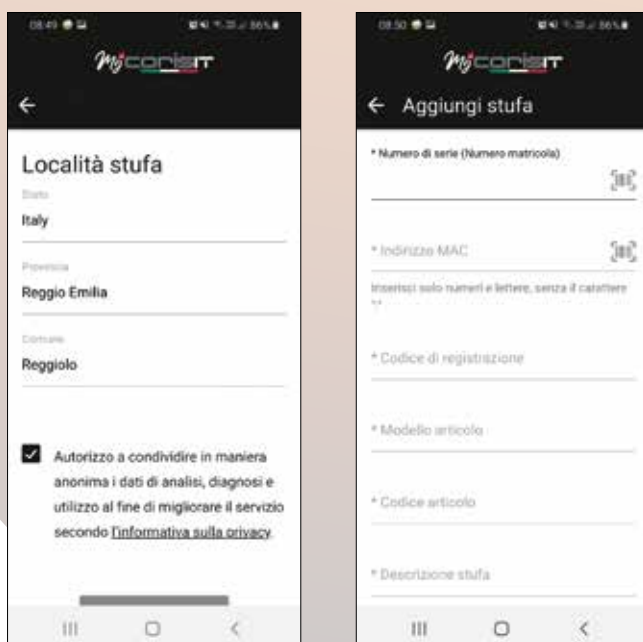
08:49

MyCorisit

Località stufa

Stato

Italy

Provincia

Reggio Emilia

Comune

Reggiolo

Autorizzo a condividere in maniera anonima i dati di analisi, diagnosi e utilizzo al fine di migliorare il servizio secondo l'informativa sulla privacy.

08:50

MyCorisit

Aggiungi stufa

* Numero di serie (Numero matricola)

* Indirizzo MAC

Inserisci solo numeri e lettere, senza il carattere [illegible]

* Codice di registrazione

* Modello articolo

* Codice articolo

* Descrizione stufa